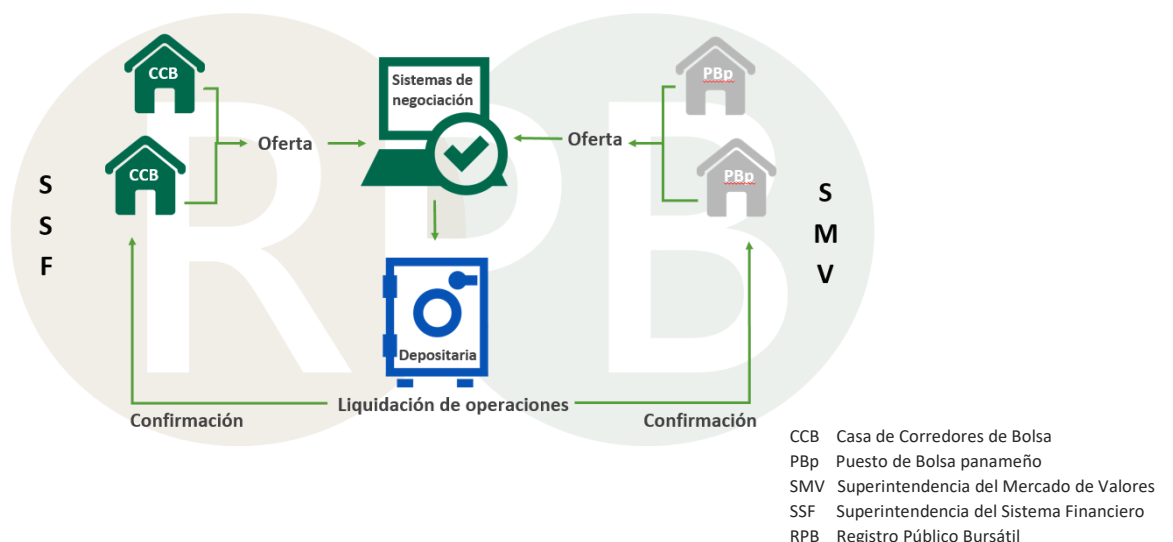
RPB

CCB

CCB

Oferta

Sistemas de negociación

Oferta

PBp

PBp

S
S
F

S
M
V

Depositaria

Confirmación

Liquidación de operaciones

Confirmación

CCB Casa de Corredores de Bolsa
PBp Puesto de Bolsa panameño
SMV Superintendencia del Mercado de Valores
SSF Superintendencia del Sistema Financiero
RPB Registro Público Bursátil